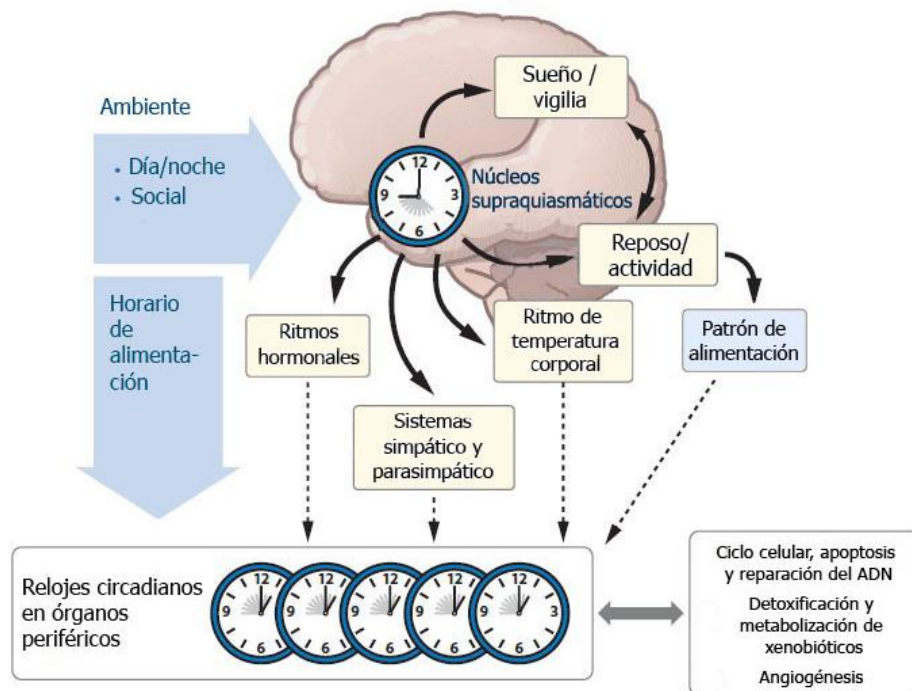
Ambiente

• Día/noche
• Social

Horario de alimentación

Sueño / vigilia

12
3
6
9
Núcleos supraquiasmáticos

Reposo/ actividad

Ritmos hormonales

Sistemas simpático y parasimpático

Ritmo de temperatura corporal

Patrón de alimentación

Relojes circadianos en órganos periféricos

12 3 6 9
12 6 9
12 6 9
12 6 9
12 3 6 9

Ciclo celular, apoptosis y reparación del ADN

Detoxificación y metabolización de xenobióticos

Angiogénesis